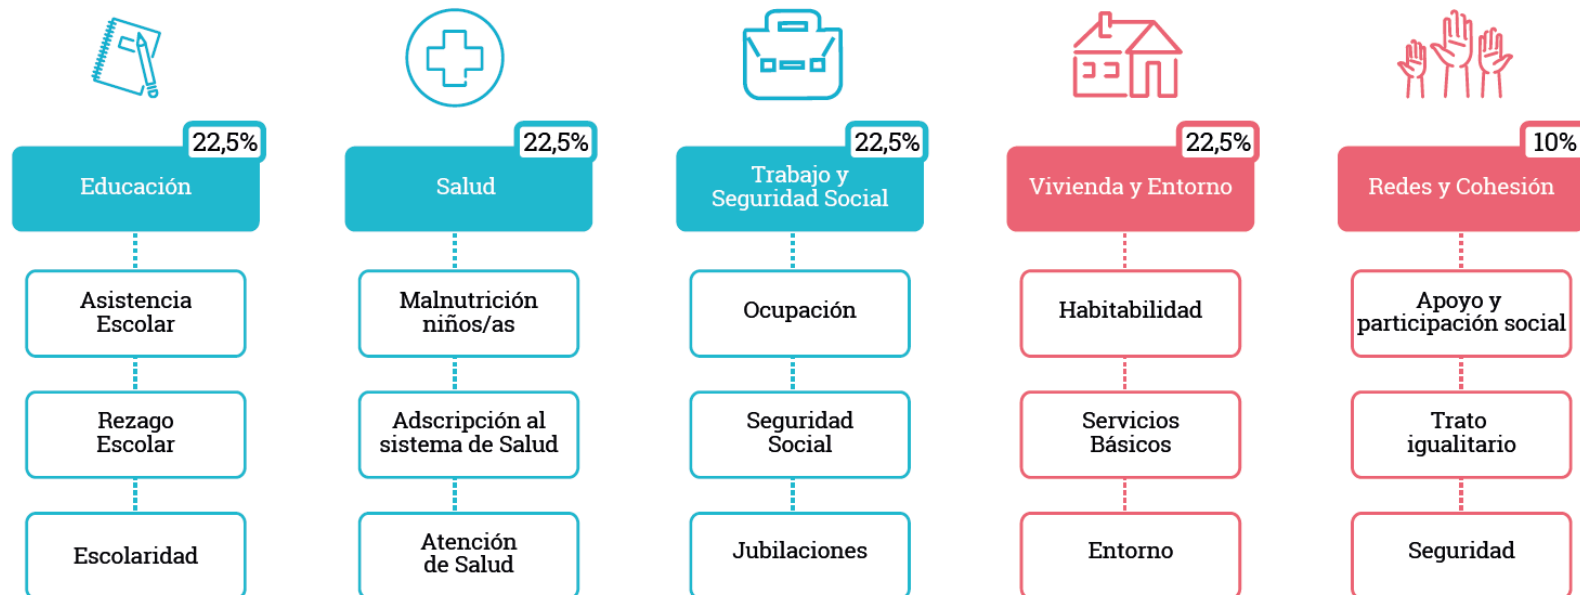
22,5%
Educación
Asistencia Escolar
Rezago Escolar
Escolaridad

22,5%
Salud
Malnutrición niños/as
Adscripción al sistema de Salud
Atención de Salud

22,5%
Trabajo y Seguridad Social
Ocupación
Seguridad Social
Jubilaciones

22,5%
Vivienda y Entorno
Habitabilidad
Servicios Básicos
Entorno

10%
Redes y Cohesión
Apoyo y participación social
Trato igualitario
Seguridad